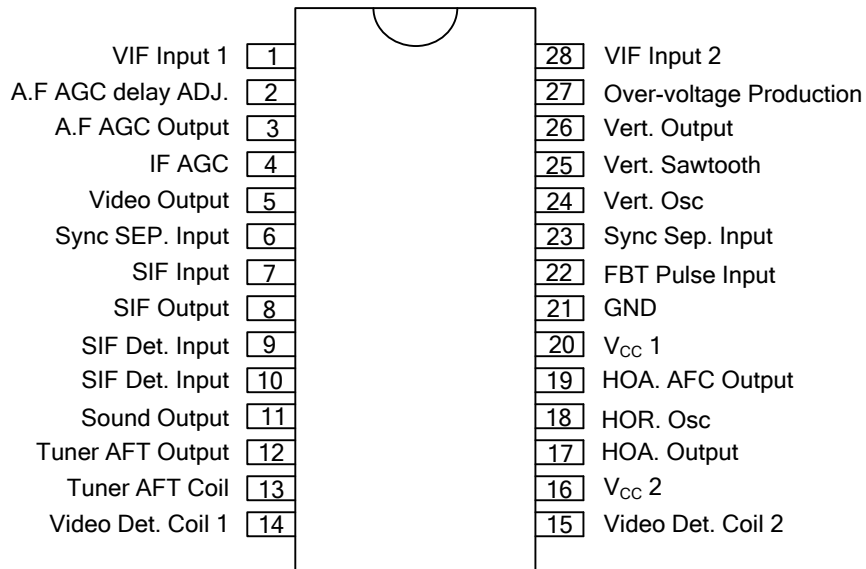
VIF Input 1 1
A.F AGC delay ADJ. 2
A.F AGC Output 3
IF AGC 4
Video Output 5
Sync SEP. Input 6
SIF Input 7
SIF Output 8
SIF Det. Input 9
SIF Det. Input 10
Sound Output 11
Tuner AFT Output 12
Tuner AFT Coil 13
Video Det. Coil 1 14

28 VIF Input 2
27 Over-voltage Production
26 Vert. Output
25 Vert. Sawtooth
24 Vert. Osc
23 Sync Sep. Input
22 FBT Pulse Input
21 GND
20 $V_{CC}$ 1
19 HOA. AFC Output
18 HOR. Osc
17 HOA. Output
16 $V_{CC}$ 2
15 Video Det. Coil 2